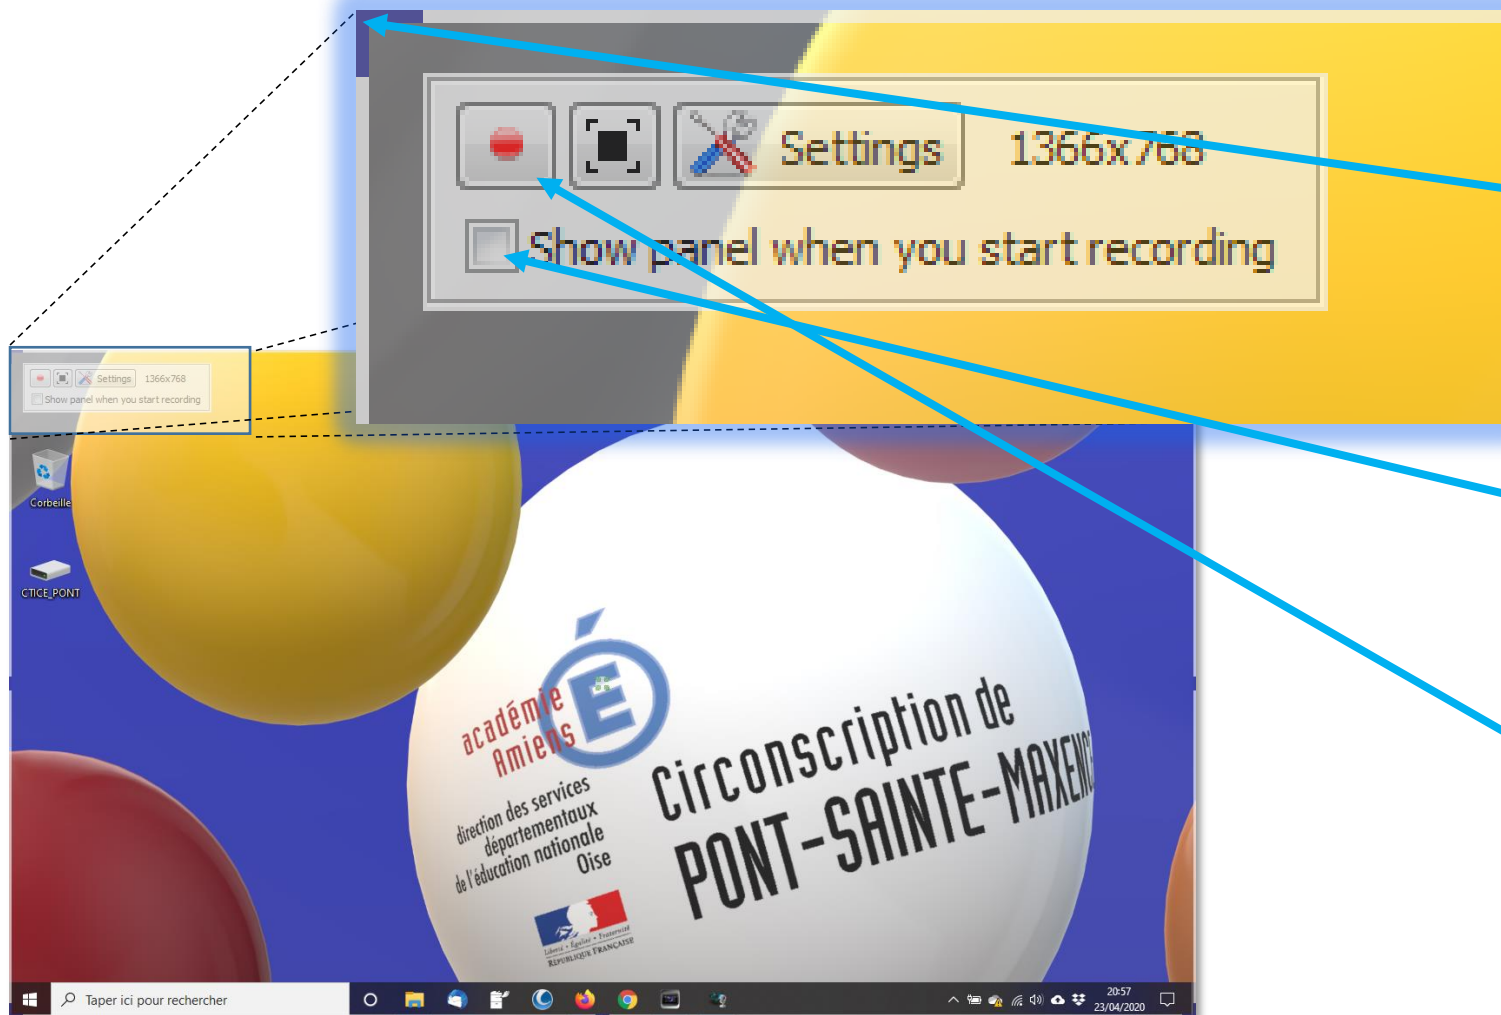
Settings 1366x768

Show panel when you start recording

Settings 1366x768

Show panel when you start recording

Corbeille

CTICE_PONT

académie Amiens

direction des services départementaux de l'éducation nationale Oise

Liberté • Égalité • Fraternité RÉPUBLIQUE FRANÇAISE

Circonscription de PONT-SAINTE-MAXENC

Taper ici pour rechercher

20:57
23/04/2020